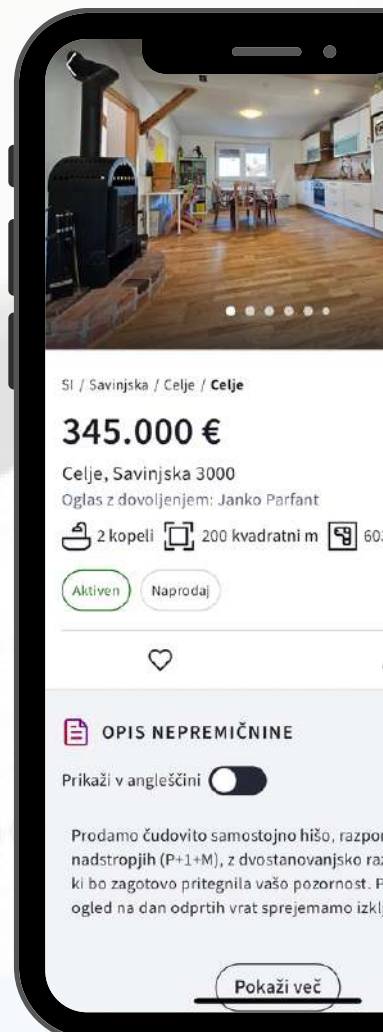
SI / Savinjska / Celje / **Celje**

345.000 €

Celje, Savinjska 3000

Oglas z dovoljenjem: Janko Parfant

2 kopeli 200 kvadratni m 60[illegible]

Aktiven Naprodaj

OPIS NEPREMIČNINE

Prikaži v angleščini

Prodamo čudovito samostojno hišo, razpor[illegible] nadstropjih (P+1+M), z dvostanovanjsko raz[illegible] ki bo zagotovo pritegnila vašo pozornost. P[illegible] ogled na dan odprtih vrat sprejemamo izklj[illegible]

Pokaži več